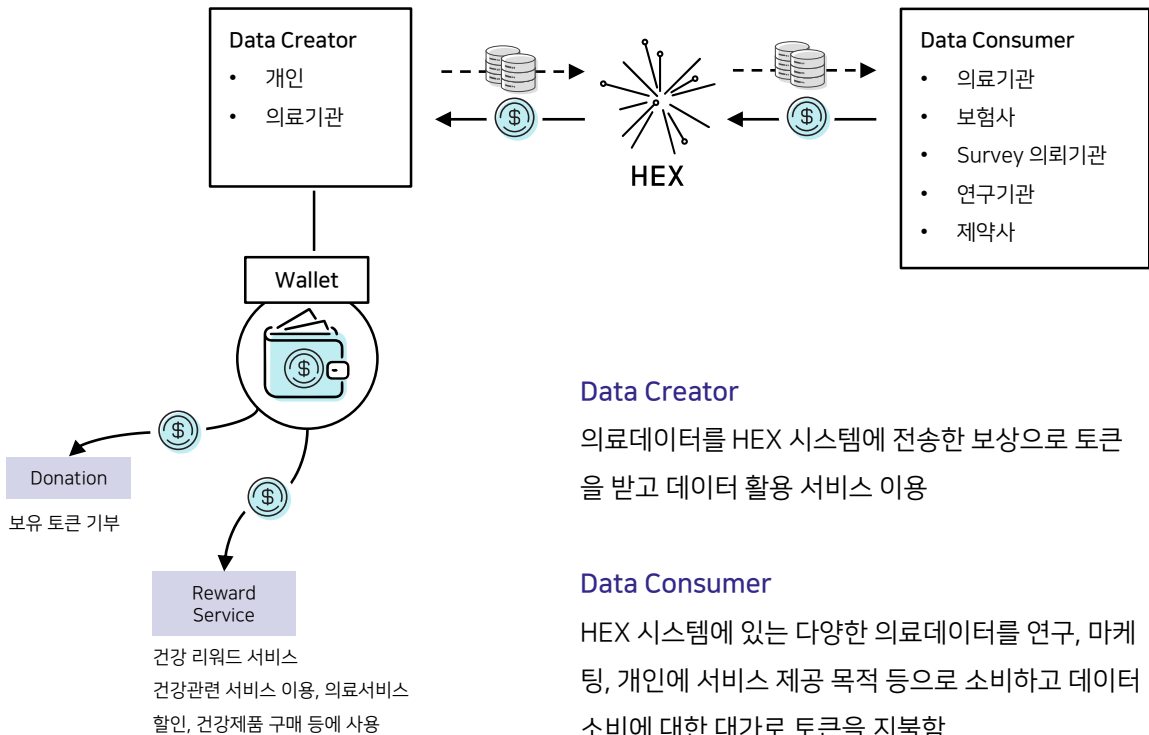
Data Creator
• 개인
• 의료기관

HEX

Data Consumer
• 의료기관
• 보험사
• Survey 의뢰기관
• 연구기관
• 제약사

Wallet

Donation
보유 토큰 기부

Reward Service
건강 리워드 서비스
건강관련 서비스 이용, 의료서비스 할인, 건강제품 구매 등에 사용

Data Creator
의료데이터를 HEX 시스템에 전송한 보상으로 토큰을 받고 데이터 활용 서비스 이용

Data Consumer
HEX 시스템에 있는 다양한 의료데이터를 연구, 마케팅, 개인에 서비스 제공 목적 등으로 소비하고 데이터 소비에 대한 대가로 토큰을 지불함